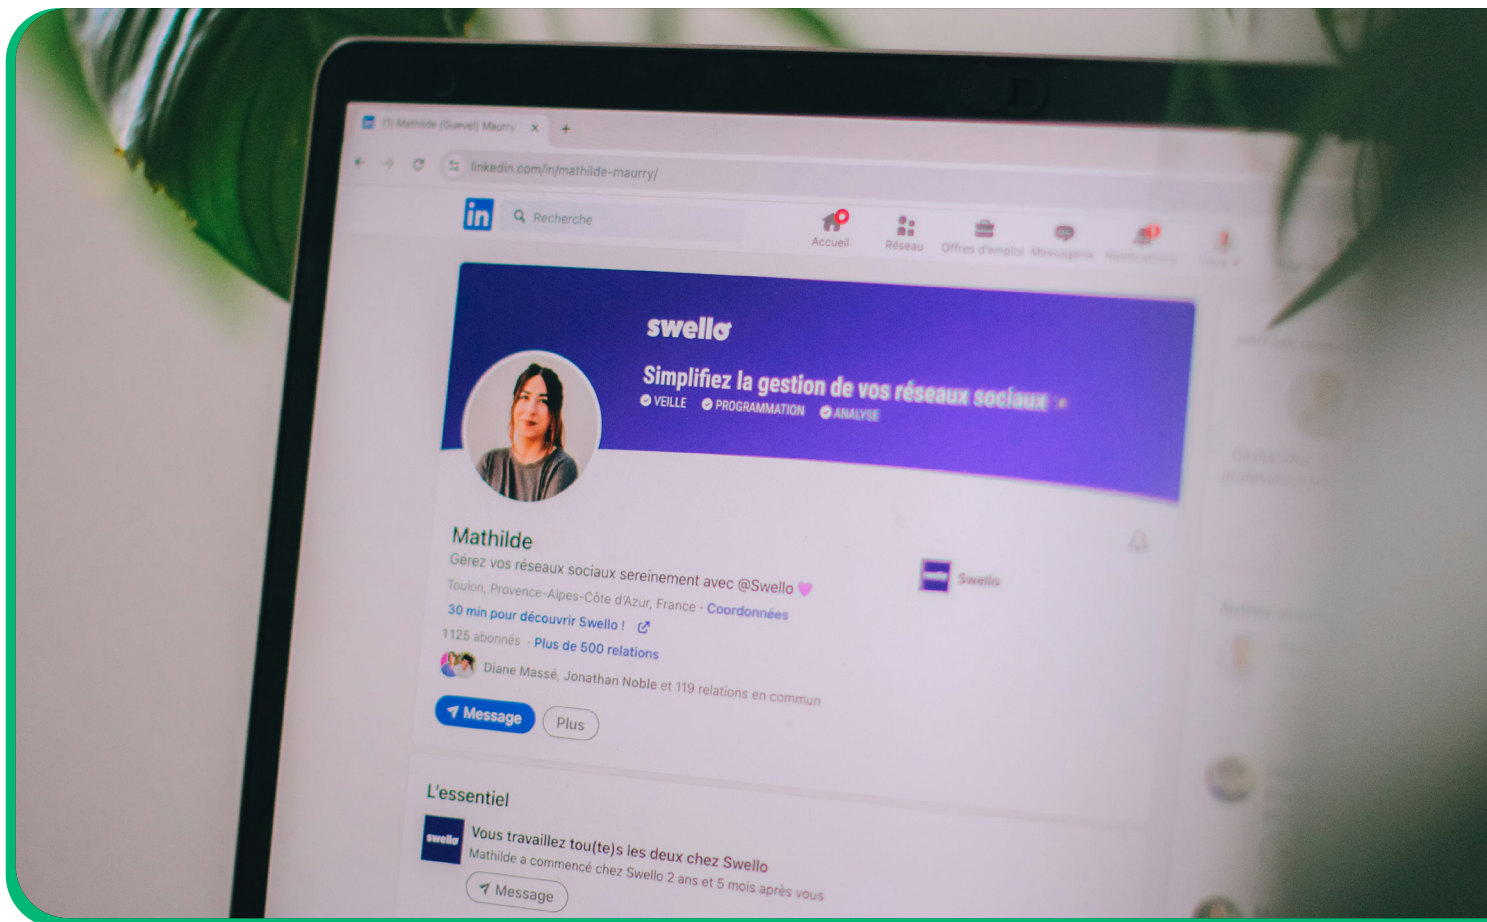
(1) Mathilde (Quevel) Maurry ×
+

linkedin.com/in/mathilde-maurry/

in Recherche

Accueil Réseau Offres d'emploi Messagerie Notifications

swello

Simplifiez la gestion de vos réseaux sociaux
VEILLE PROGRAMMATION ANALYSE

Mathilde
Gérez vos réseaux sociaux sereinement avec @Swello
Toulon, Provence-Alpes-Côte d'Azur, France · Coordonnées
30 min pour découvrir Swello !
1125 abonnés · Plus de 500 relations
Diane Massé, Jonathan Noble et 119 relations en commun

Swello

Message Plus

L'essentiel
swello
Vous travaillez tou(te)s les deux chez Swello
Mathilde a commencé chez Swello 2 ans et 5 mois après vous
Message